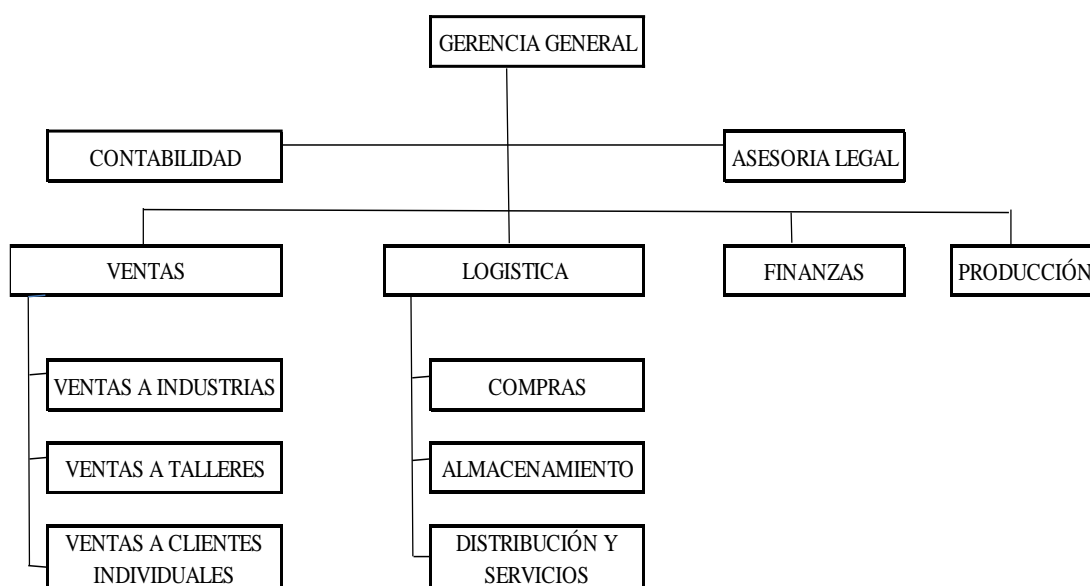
GERENCIA GENERAL

CONTABILIDAD

ASESORIA LEGAL

VENTAS

LOGISTICA

FINANZAS

PRODUCCIÓN

VENTAS A INDUSTRIAS

VENTAS A TALLERES

VENTAS A CLIENTES INDIVIDUALES

COMPRAS

ALMACENAMIENTO

DISTRIBUCIÓN Y SERVICIOS